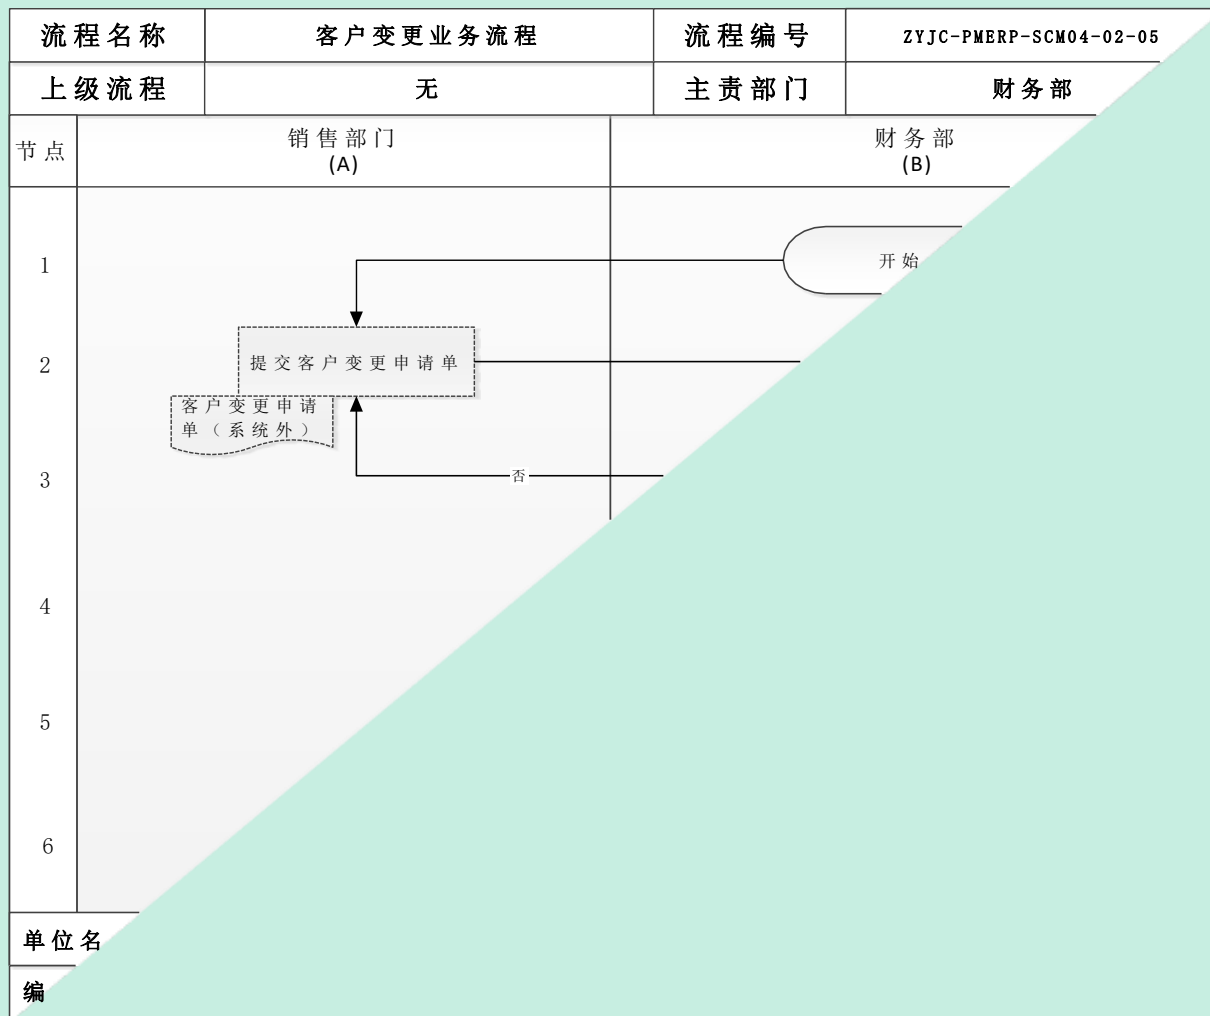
| 流程名称 | 客户变更业务流程 | 流程编号 | ZYJC-PMERP-SCM04-02-05 |
|---|---|---|---|
| 上级流程 | 无 | 主责部门 | 财务部 |

节点

销售部门
(A)

财务部
(B)

1

2

3

4

5

6

开始

提交客户变更申请单

客户变更申请单（系统外）

否

单位名

编